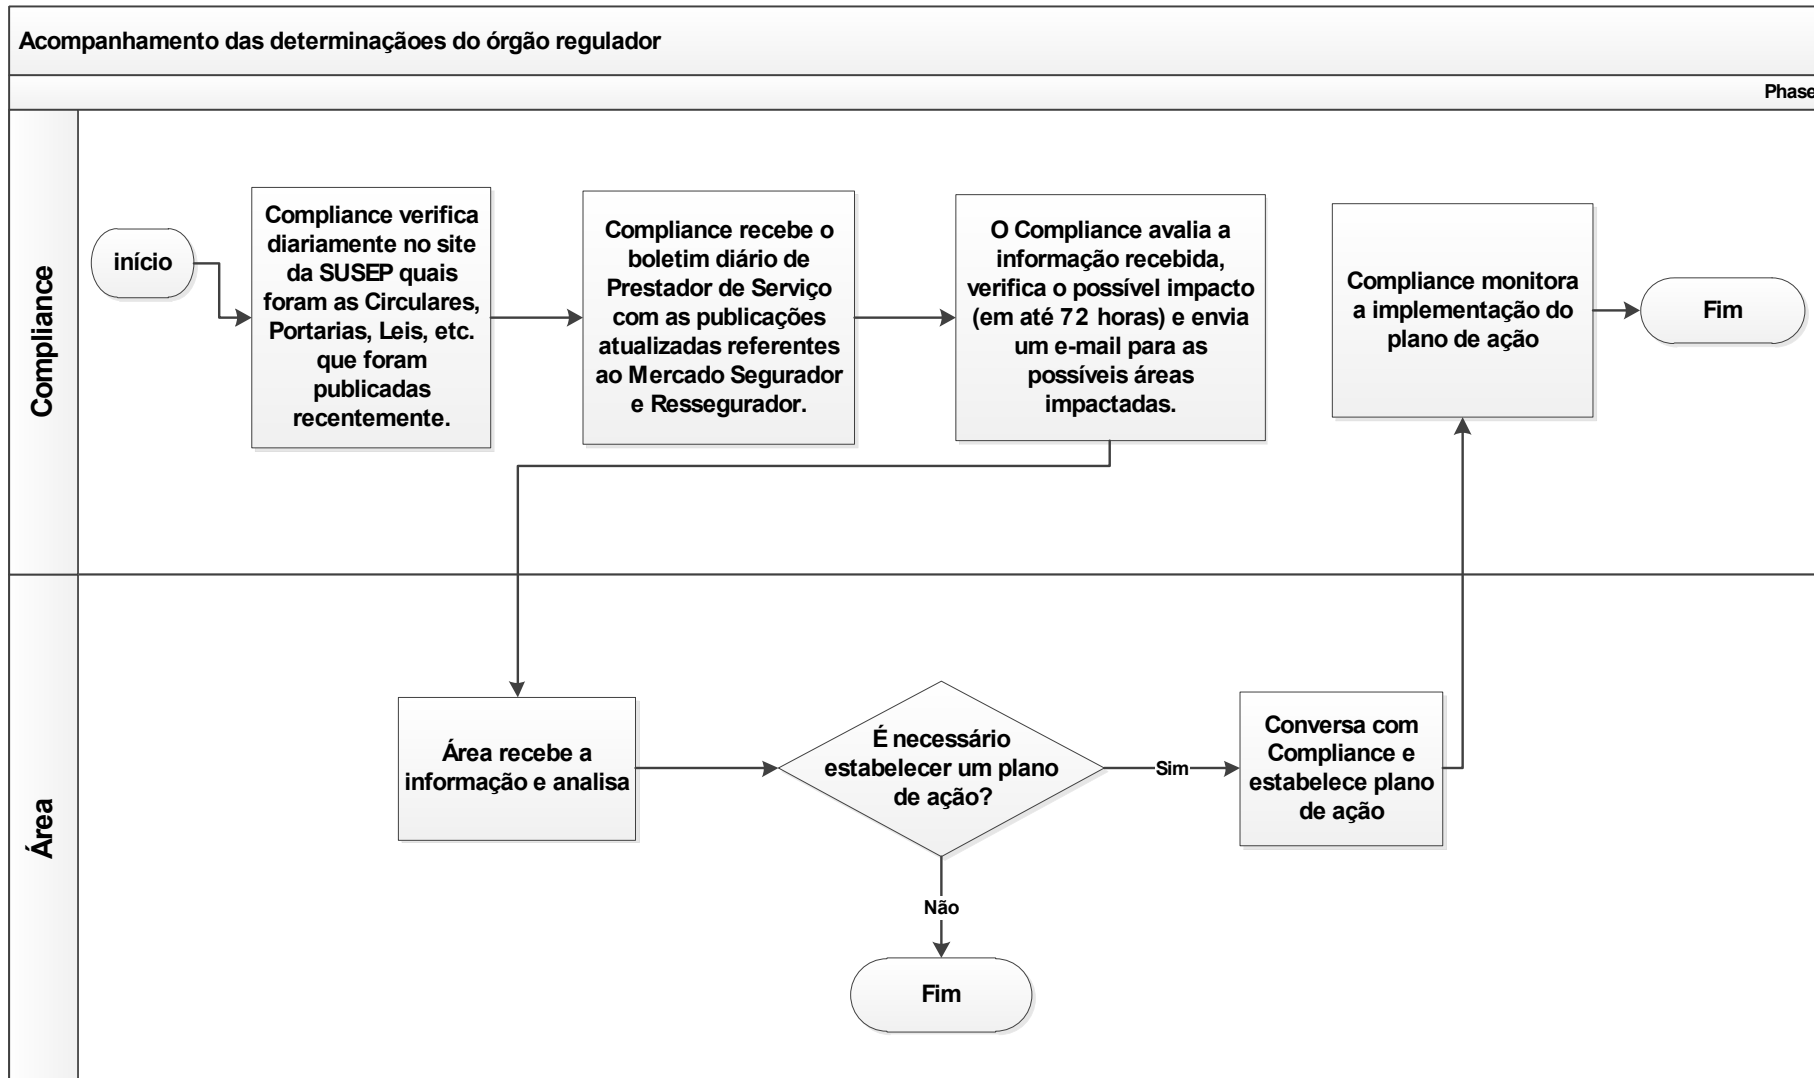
Acompanhamento das determinaçãoes do órgão regulador

Phase

Compliance

início

Compliance verifica diariamente no site da SUSEP quais foram as Circulares, Portarias, Leis, etc. que foram publicadas recentemente.

Compliance recebe o boletim diário de Prestador de Serviço com as publicações atualizadas referentes ao Mercado Segurador e Ressegurador.

O Compliance avalia a informação recebida, verifica o possível impacto (em até 72 horas) e envia um e-mail para as possíveis áreas impactadas.

Compliance monitora a implementação do plano de ação

Fim

Área

Área recebe a informação e analisa

É necessário estabelecer um plano de ação?

Sim

Conversa com Compliance e estabelece plano de ação

Não

Fim